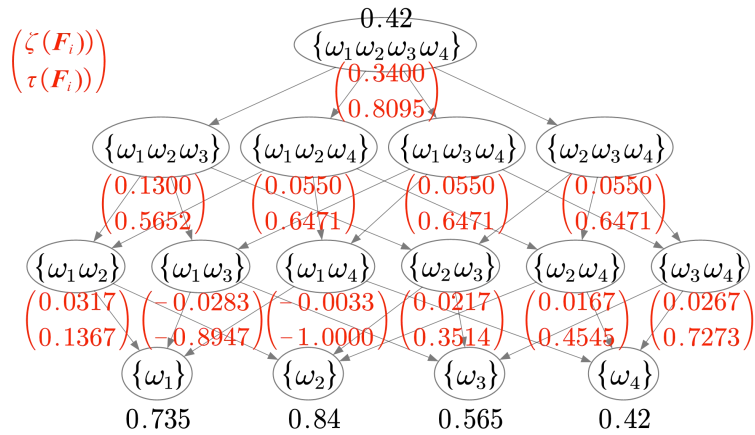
$\begin{pmatrix}\zeta(\boldsymbol{F}_i)\\ \tau(\boldsymbol{F}_i)\end{pmatrix}$

0.42

$\{\omega_1\omega_2\omega_3\omega_4\}$

$\begin{pmatrix}0.3400\\ 0.8095\end{pmatrix}$

$\{\omega_1\omega_2\omega_3\}$ $\{\omega_1\omega_2\omega_4\}$ $\{\omega_1\omega_3\omega_4\}$ $\{\omega_2\omega_3\omega_4\}$

$\begin{pmatrix}0.1300\\ 0.5652\end{pmatrix}$ $\begin{pmatrix}0.0550\\ 0.6471\end{pmatrix}$ $\begin{pmatrix}0.0550\\ 0.6471\end{pmatrix}$ $\begin{pmatrix}0.0550\\ 0.6471\end{pmatrix}$

$\{\omega_1\omega_2\}$ $\{\omega_1\omega_3\}$ $\{\omega_1\omega_4\}$ $\{\omega_2\omega_3\}$ $\{\omega_2\omega_4\}$ $\{\omega_3\omega_4\}$

$\begin{pmatrix}0.0317\\ 0.1367\end{pmatrix}$ $\begin{pmatrix}-0.0283\\ -0.8947\end{pmatrix}$ $\begin{pmatrix}-0.0033\\ -1.0000\end{pmatrix}$ $\begin{pmatrix}0.0217\\ 0.3514\end{pmatrix}$ $\begin{pmatrix}0.0167\\ 0.4545\end{pmatrix}$ $\begin{pmatrix}0.0267\\ 0.7273\end{pmatrix}$

$\{\omega_1\}$ $\{\omega_2\}$ $\{\omega_3\}$ $\{\omega_4\}$

0.735 0.84 0.565 0.42